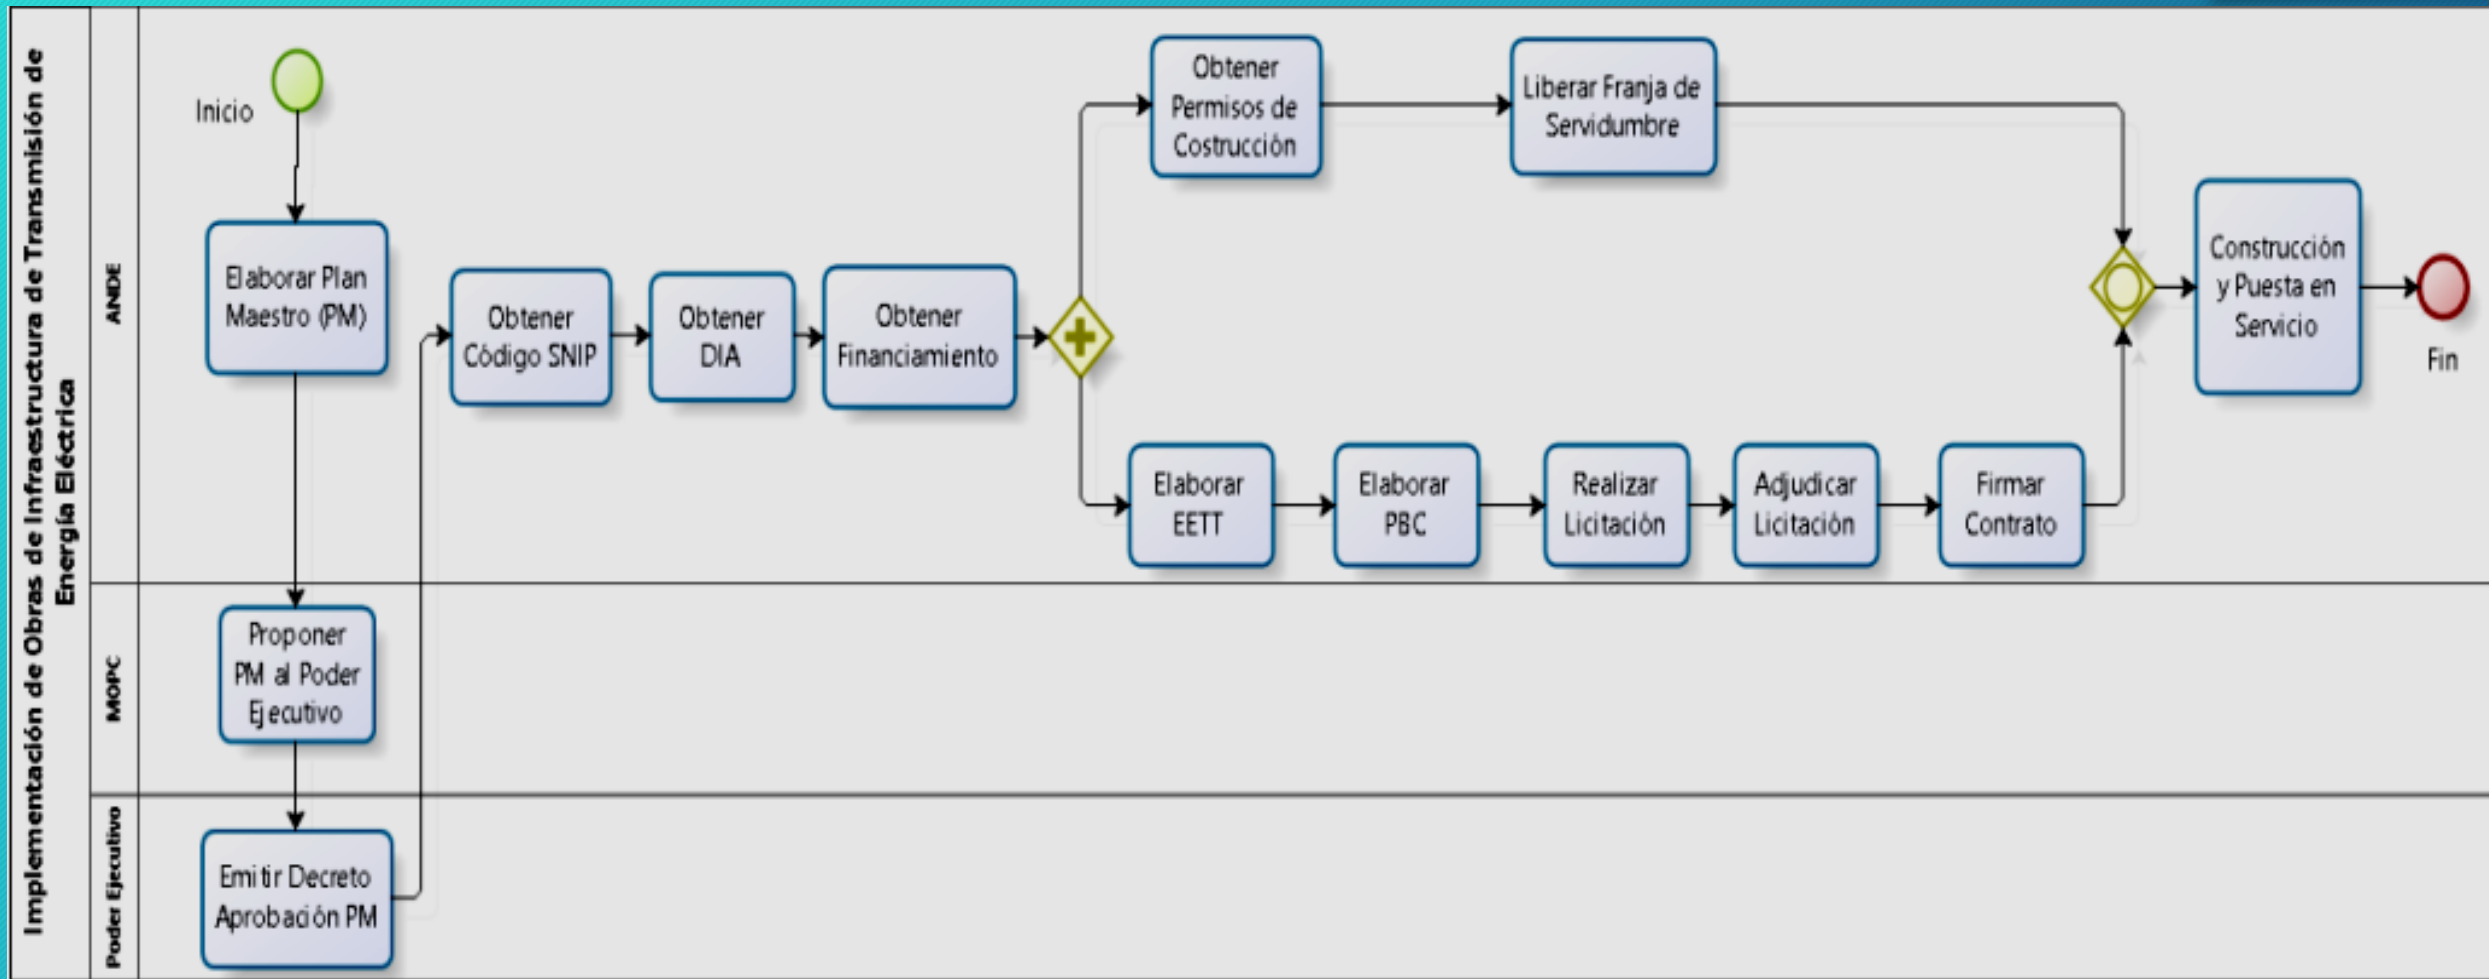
Implementación de Obras de Infraestructura de Transmisión de Energía Eléctrica

ANDE

Inicio

Elaborar Plan Maestro (PM)

Obtener Código SNIP

Obtener DIA

Obtener Financiamiento

Obtener Permisos de Costrucción

Liberar Franja de Servidumbre

Elaborar EETT

Elaborar PBC

Realizar Licitación

Adjudicar Licitación

Firmar Contrato

Construcción y Puesta en Servicio

Fin

MOPC

Proponer PM al Poder Ejecutivo

Poder Ejecutivo

Emitir Decreto Aprobación PM